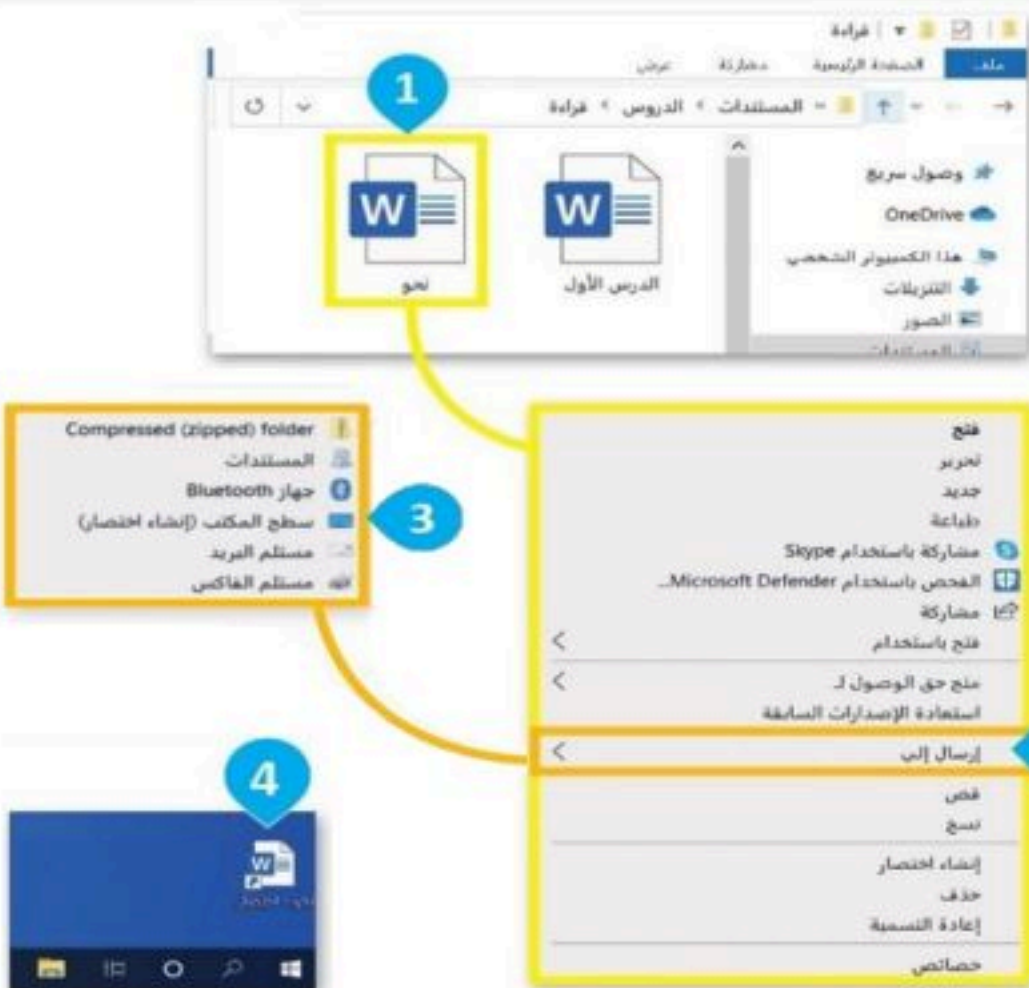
قراءة
ملف
الصفحة الرئيسية
مشاركة
عرض
قراءة > الدروس > المستندات
1
نحو
الدرس الأول
وصول سريع
OneDrive
هذا الكمبيوتر الشخصي
التنزيلات
الصور
Compressed (zipped) folder
المستندات
جهاز Bluetooth
سطح المكتب (إنشاء اختصار)
مستلم البريد
مستلم الفاكس
3
فتح
تحرير
جديد
طباعة
مشاركة باستخدام Skype
الفحص باستخدام Microsoft Defender...
مشاركة
فتح باستخدام
منح حق الوصول لـ
استعادة الإصدارات السابقة
إرسال إلى
قص
نسخ
إنشاء اختصار
حذف
إعادة التسمية
خصائص
4